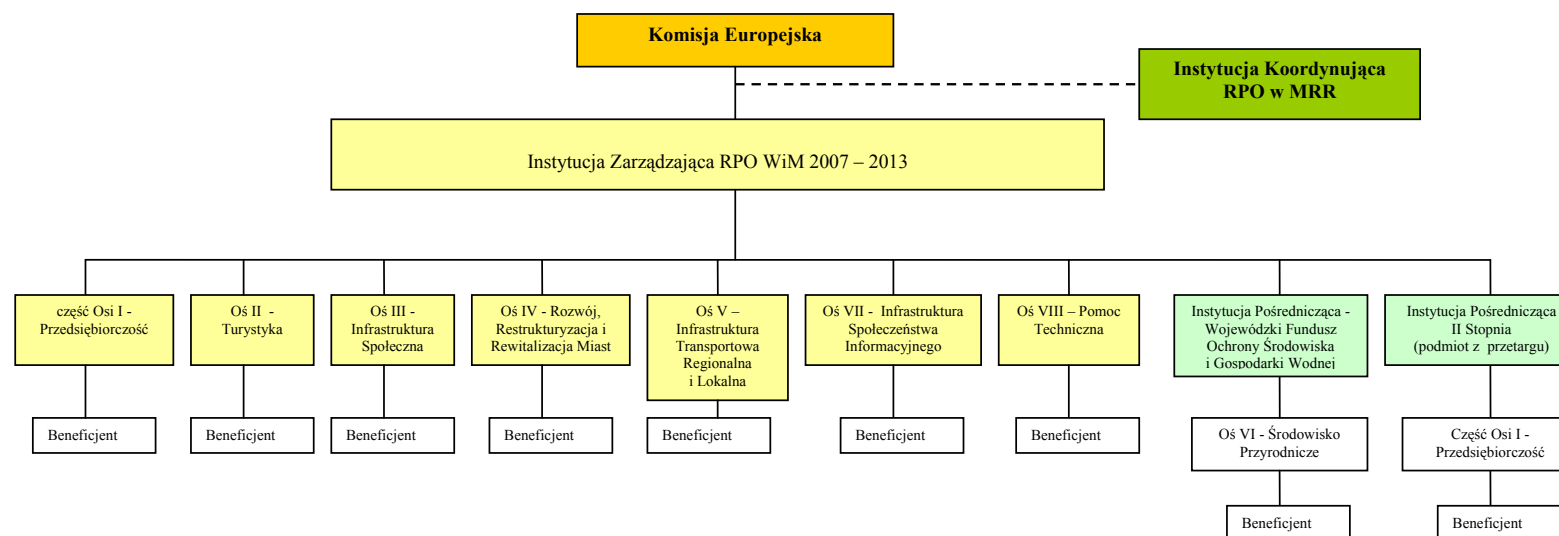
Komisja Europejska

Instytucja Koordynująca RPO w MRR

Instytucja Zarządzająca RPO WiM 2007 – 2013

część Osi I - Przedsiębiorczość

Oś II - Turystyka

Oś III - Infrastruktura Społeczna

Oś IV - Rozwój, Restrukturyzacja i Rewitalizacja Miast

Oś V – Infrastruktura Transportowa Regionalna i Lokalna

Oś VII - Infrastruktura Społeczeństwa Informacyjnego

Oś VIII – Pomoc Techniczna

Instytucja Pośrednicząca - Wojewódzki Fundusz Ochrony Środowiska i Gospodarki Wodnej

Instytucja Pośrednicząca II Stopnia (podmiot z przetargu)

Beneficjent

Beneficjent

Beneficjent

Beneficjent

Beneficjent

Beneficjent

Beneficjent

Oś VI - Środowisko Przyrodnicze

Część Osi I - Przedsiębiorczość

Beneficjent

Beneficjent